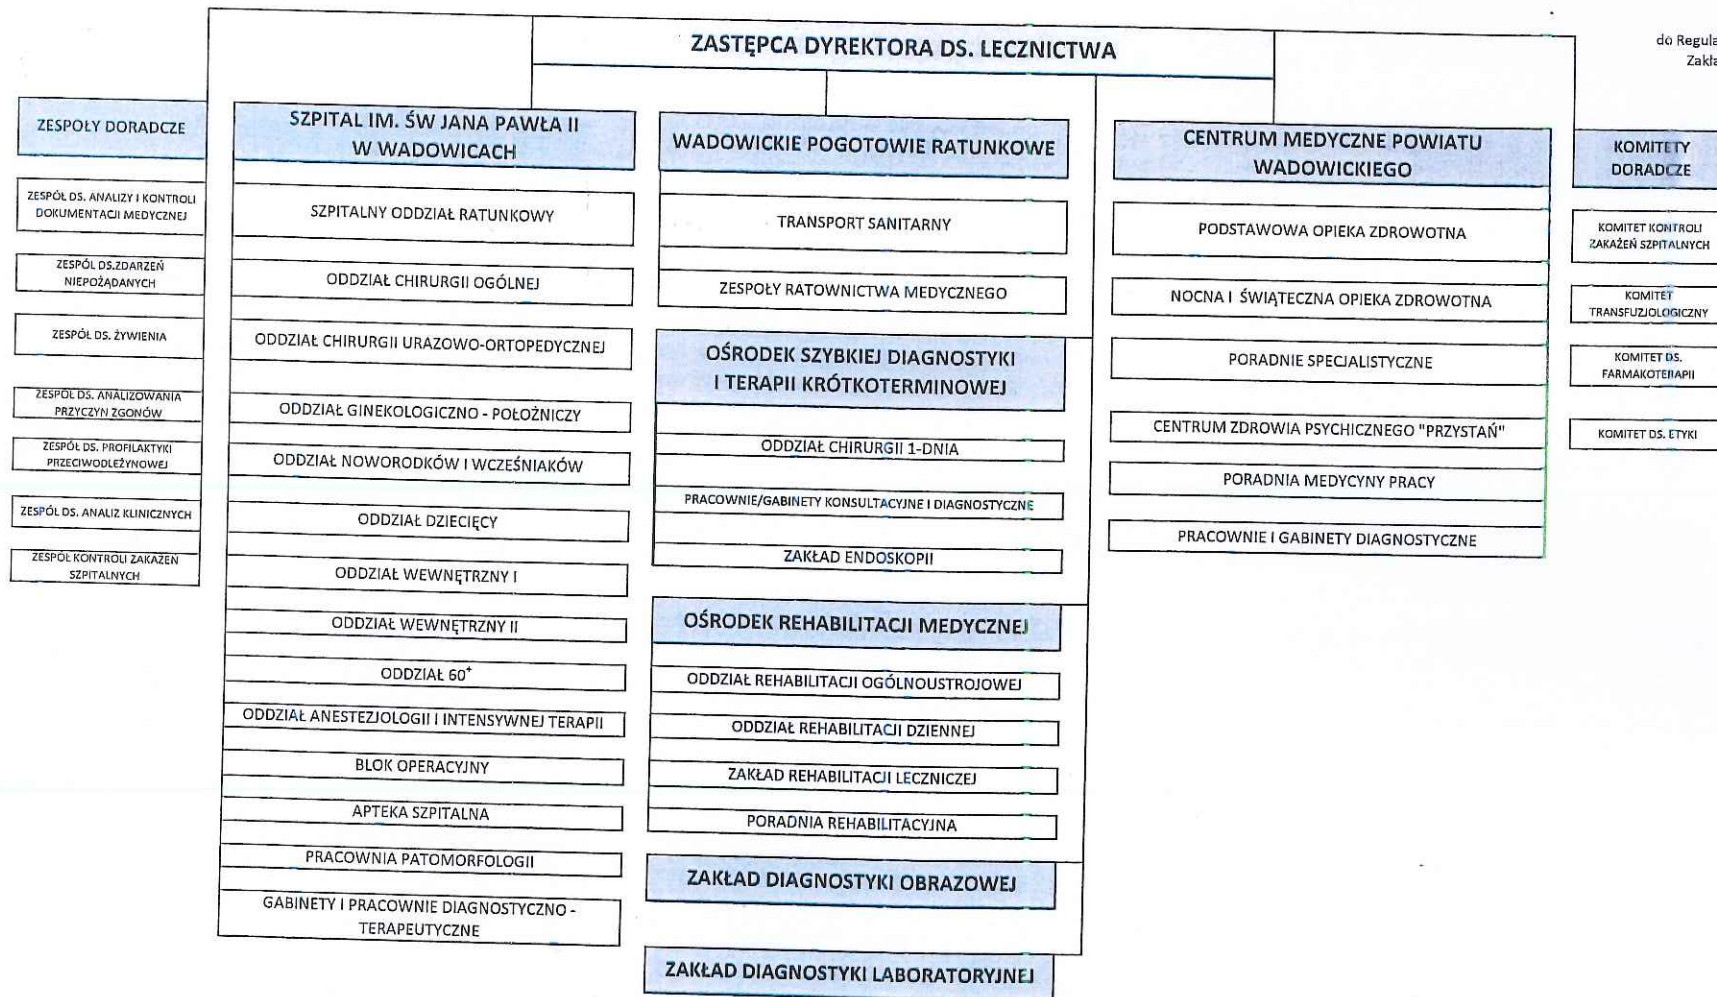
do Regula
Zakła

ZASTĘPCA DYREKTORA DS. LECZNICTWA

ZESPOŁY DORADCZE

ZESPÓŁ DS. ANALIZY I KONTROLI DOKUMENTACJI MEDYCZNEJ

ZESPÓŁ DS.ZDARZEŃ NIEPOŻĄDANYCH

ZESPÓŁ DS. ŻYWIENIA

ZESPÓŁ DS. ANALIZOWANIA PRZYCZYN ZGONÓW

ZESPÓŁ DS. PROFILAKTYKI PRZECIWODLEŻYNOWEJ

ZESPÓŁ DS. ANALIZ KLINICZNYCH

ZESPÓŁ KONTROLI ZAKAŻEŃ SZPITALNYCH

SZPITAL IM. ŚW JANA PAWŁA II W WADOWICACH

SZPITALNY ODDZIAŁ RATUNKOWY

ODDZIAŁ CHIRURGII OGÓLNEJ

ODDZIAŁ CHIRURGII URAZOWO-ORTOPEDYCZNEJ

ODDZIAŁ GINEKOLOGICZNO - POŁOŻNICZY

ODDZIAŁ NOWORODKÓW I WCZEŚNIAKÓW

ODDZIAŁ DZIECIĘCY

ODDZIAŁ WEWNĘTRZNY I

ODDZIAŁ WEWNĘTRZNY II

ODDZIAŁ $60^+$

ODDZIAŁ ANESTEZJOLOGII I INTENSYWNEJ TERAPII

BLOK OPERACYJNY

APTEKA SZPITALNA

PRACOWNIA PATOMORFOLOGII

GABINETY I PRACOWNIE DIAGNOSTYCZNO - TERAPEUTYCZNE

WADOWICKIE POGOTOWIE RATUNKOWE

TRANSPORT SANITARNY

ZESPOŁY RATOWNICTWA MEDYCZNEGO

OŚRODEK SZYBKIEJ DIAGNOSTYKI I TERAPII KRÓTKOTERMINOWEJ

ODDZIAŁ CHIRURGII 1-DNIA

PRACOWNIE/GABINETY KONSULTACYJNE I DIAGNOSTYCZNE

ZAKŁAD ENDOSKOPII

OŚRODEK REHABILITACJI MEDYCZNEJ

ODDZIAŁ REHABILITACJI OGÓLNOUSTROJOWEJ

ODDZIAŁ REHABILITACJI DZIENNEJ

ZAKŁAD REHABILITACJI LECZNICZEJ

PORADNIA REHABILITACYJNA

ZAKŁAD DIAGNOSTYKI OBRAZOWEJ

ZAKŁAD DIAGNOSTYKI LABORATORYJNEJ

CENTRUM MEDYCZNE POWIATU WADOWICKIEGO

PODSTAWOWA OPIEKA ZDROWOTNA

NOCNA I ŚWIĄTECZNA OPIEKA ZDROWOTNA

PORADNIE SPECJALISTYCZNE

CENTRUM ZDROWIA PSYCHICZNEGO "PRZYSTAŃ"

PORADNIA MEDYCYNY PRACY

PRACOWNIE I GABINETY DIAGNOSTYCZNE

KOMITETY DORADCZE

KOMITET KONTROLI ZAKAŻEŃ SZPITALNYCH

KOMITET TRANSFUZJOLOGICZNY

KOMITET DS. FARMAKOTERAPII

KOMITET DS. ETYKI